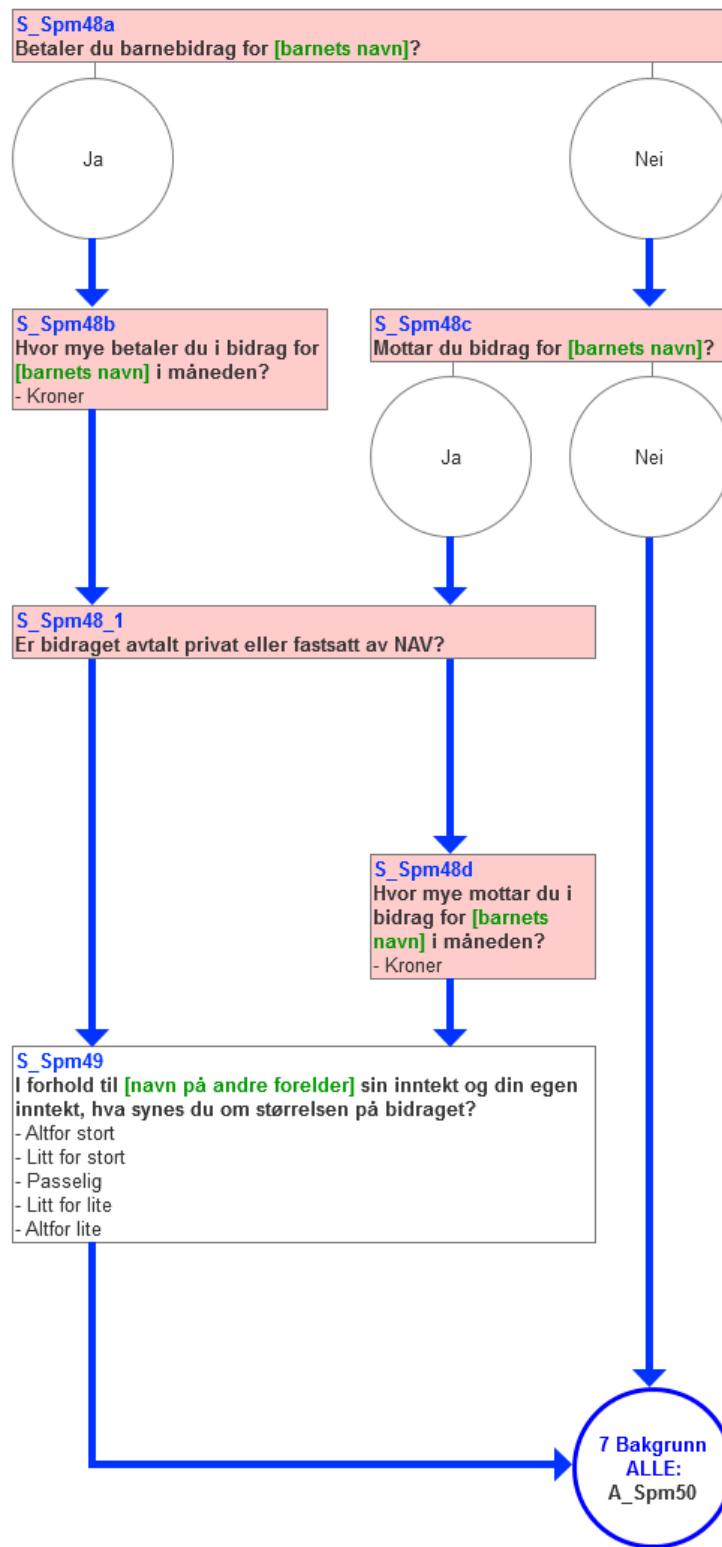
S_Spm48a
Betaler du barnebidrag for [barnets navn]?

Ja

Nei

S_Spm48b
Hvor mye betaler du i bidrag for [barnets navn] i måneden?
- Kroner

S_Spm48c
Mottar du bidrag for [barnets navn]?

Ja

Nei

S_Spm48_1
Er bidraget avtalt privat eller fastsatt av NAV?

S_Spm48d
Hvor mye mottar du i bidrag for [barnets navn] i måneden?
- Kroner

S_Spm49
I forhold til [navn på andre forelder] sin inntekt og din egen inntekt, hva synes du om størrelsen på bidraget?
- Altfor stort
- Litt for stort
- Passelig
- Litt for lite
- Altfor lite

7 Bakgrunn
ALLE:
A_Spm50